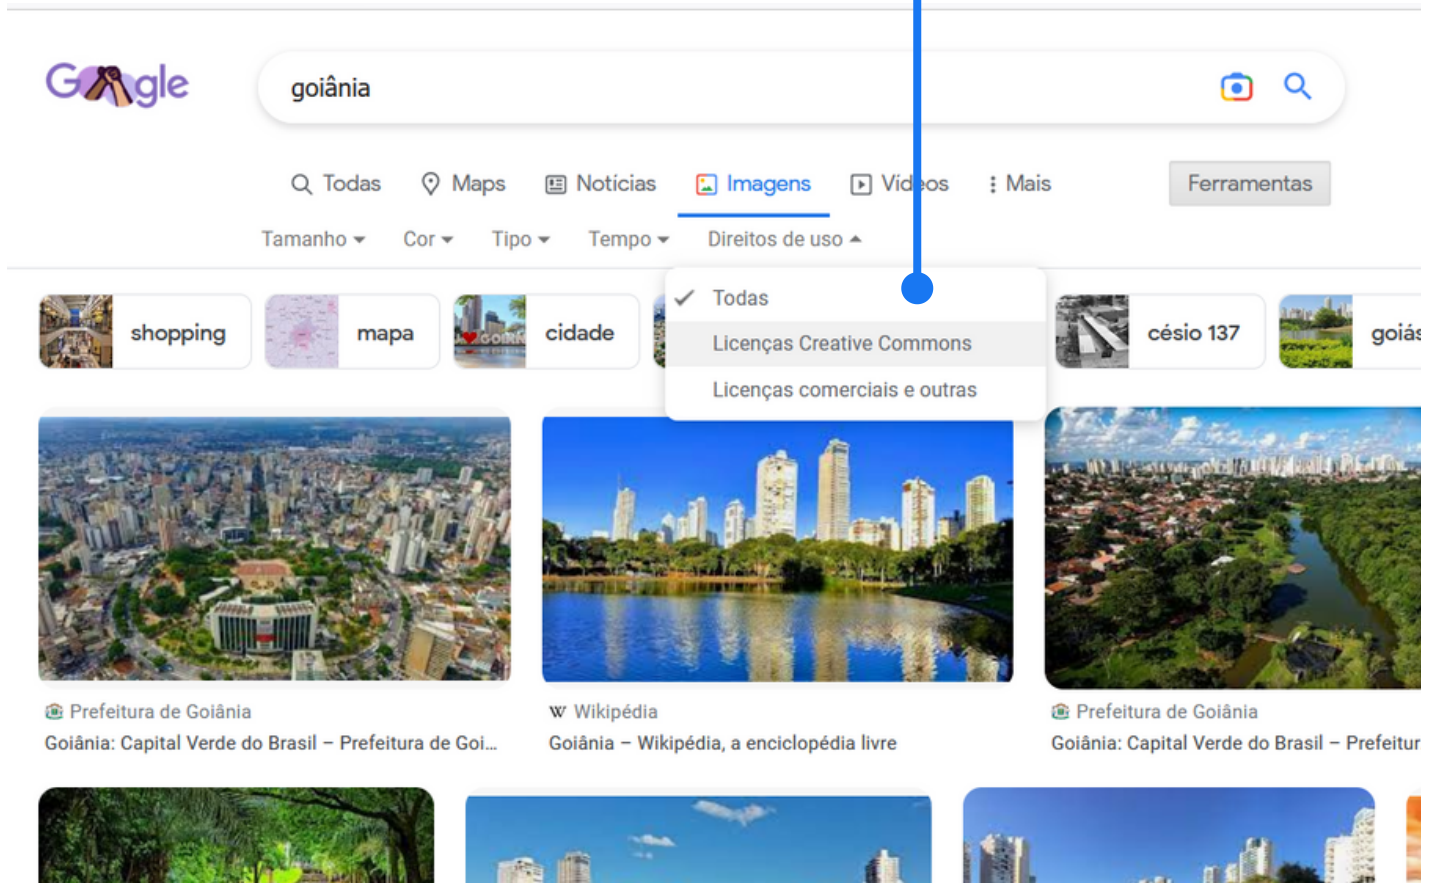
Google

goiânia

Todas Maps Notícias Imagens Vídeos Mais Ferramentas

Tamanho Cor Tipo Tempo Direitos de uso

Todas
Licenças Creative Commons
Licenças comerciais e outras

shopping mapa cidade césio 137 goiás

Prefeitura de Goiânia
Goiânia: Capital Verde do Brasil – Prefeitura de Goi...

Wikipédia
Goiânia – Wikipédia, a enciclopédia livre

Prefeitura de Goiânia
Goiânia: Capital Verde do Brasil – Prefeitur